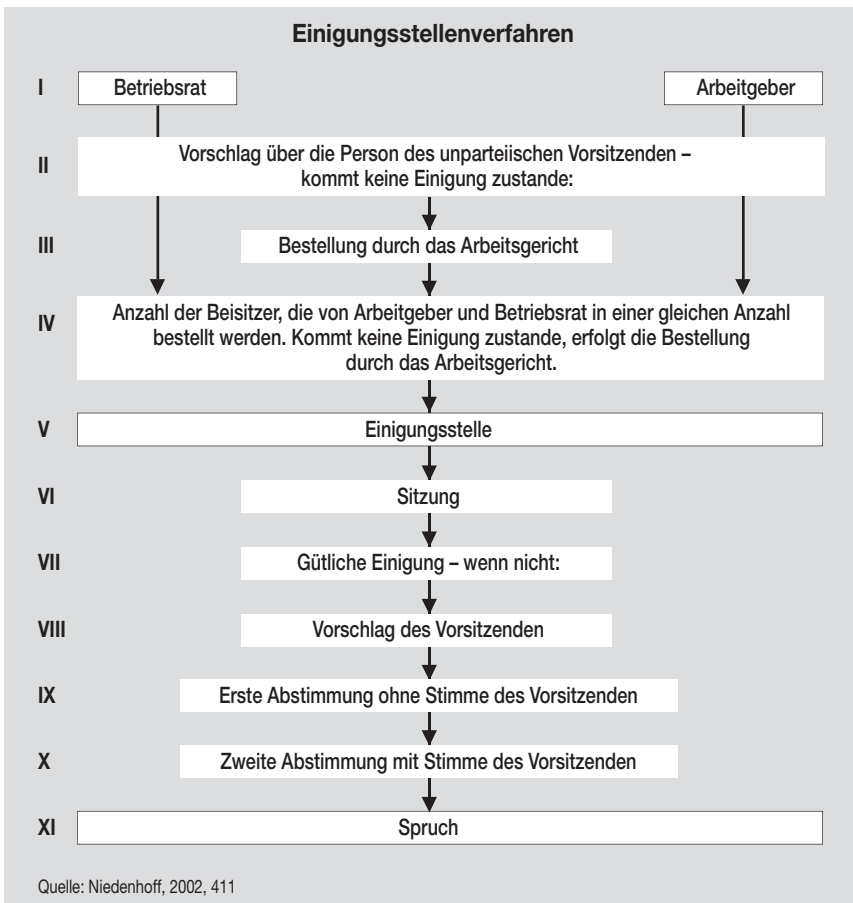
Einigungsstellenverfahren

I Betriebsrat

Arbeitgeber

II Vorschlag über die Person des unparteiischen Vorsitzenden – kommt keine Einigung zustande:

III Bestellung durch das Arbeitsgericht

IV Anzahl der Beisitzer, die von Arbeitgeber und Betriebsrat in einer gleichen Anzahl bestellt werden. Kommt keine Einigung zustande, erfolgt die Bestellung durch das Arbeitsgericht.

V Einigungsstelle

VI Sitzung

VII Gütliche Einigung – wenn nicht:

VIII Vorschlag des Vorsitzenden

IX Erste Abstimmung ohne Stimme des Vorsitzenden

X Zweite Abstimmung mit Stimme des Vorsitzenden

XI Spruch

Quelle: Niedenhoff, 2002, 411